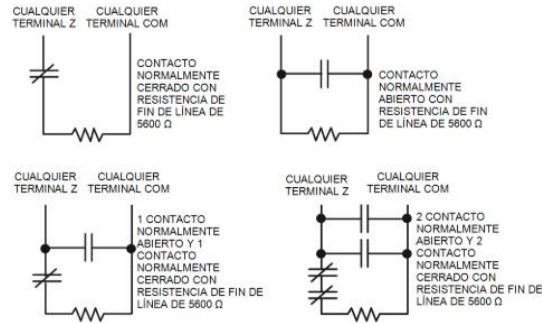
CUALQUIER TERMINAL Z
CUALQUIER TERMINAL COM
CONTACTO NORMALMENTE CERRADO CON RESISTENCIA DE FIN DE LÍNEA DE 5600 Ω

CUALQUIER TERMINAL Z
CUALQUIER TERMINAL COM
CONTACTO NORMALMENTE ABIERTO CON RESISTENCIA DE FIN DE LÍNEA DE 5600 Ω

CUALQUIER TERMINAL Z
CUALQUIER TERMINAL COM
1 CONTACTO NORMALMENTE ABIERTO Y 1 CONTACTO NORMALMENTE CERRADO CON RESISTENCIA DE FIN DE LÍNEA DE 5600 Ω

CUALQUIER TERMINAL Z
CUALQUIER TERMINAL COM
2 CONTACTO NORMALMENTE ABIERTO Y 2 CONTACTO NORMALMENTE CERRADO CON RESISTENCIA DE FIN DE LÍNEA DE 5600 Ω